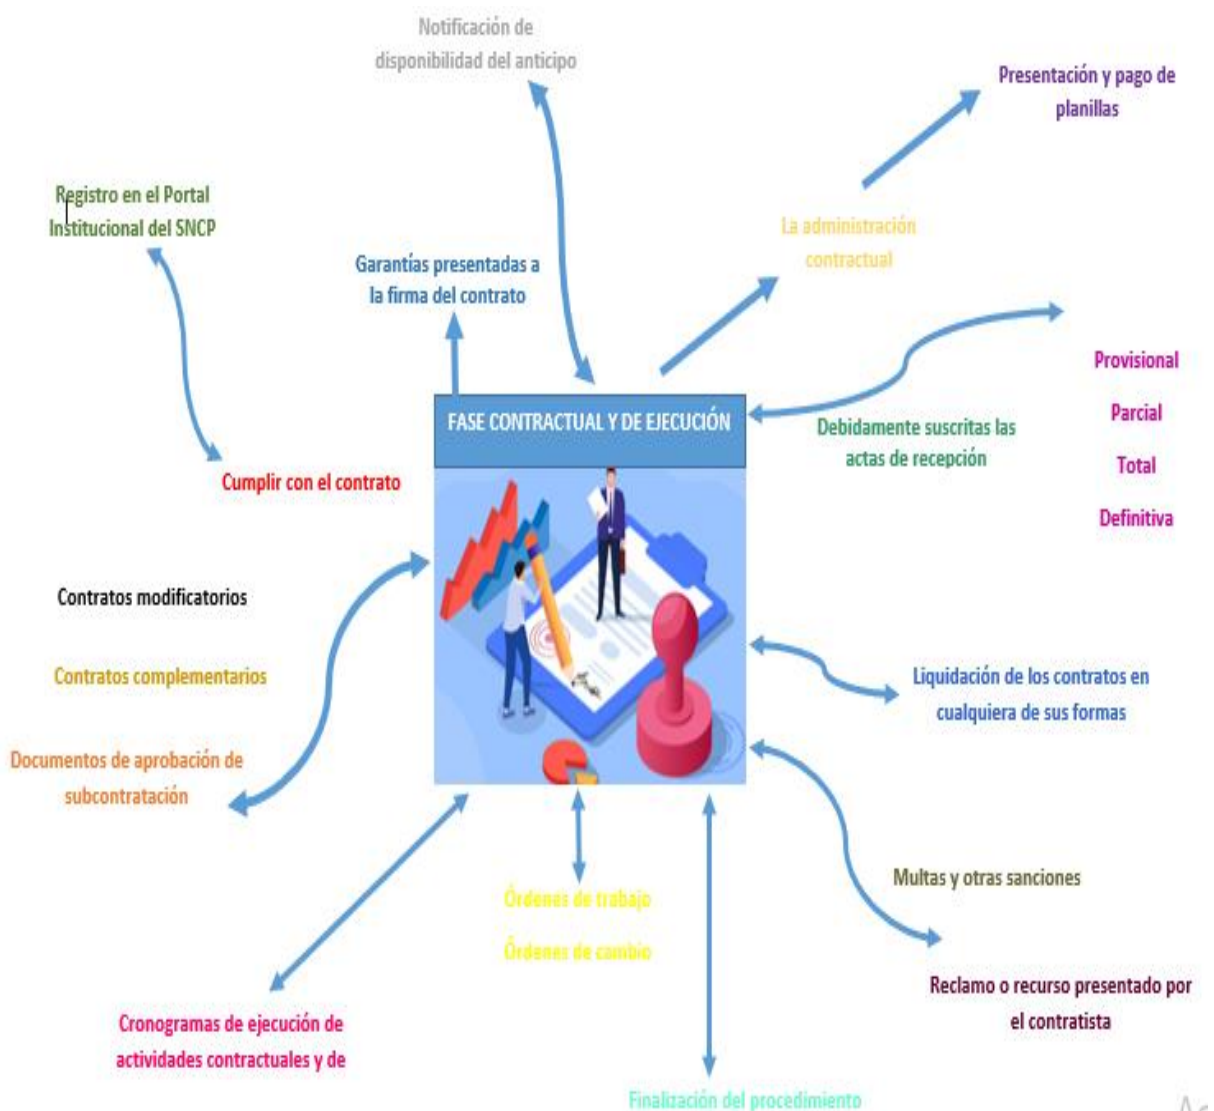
Notificación de disponibilidad del anticipo

Presentación y pago de planillas

Registro en el Portal Institucional del SNCP

La administración contractual

Garantías presentadas a la firma del contrato

Provisional

Parcial

Total

Definitiva

FASE CONTRACTUAL Y DE EJECUCIÓN

Debidamente suscritas las actas de recepción

Cumplir con el contrato

Contratos modificatorios

Contratos complementarios

Documentos de aprobación de subcontratación

Liquidación de los contratos en cualquiera de sus formas

Multas y otras sanciones

Órdenes de trabajo

Órdenes de cambio

Reclamo o recurso presentado por el contratista

Cronogramas de ejecución de actividades contractuales y de

Finalización del procedimiento